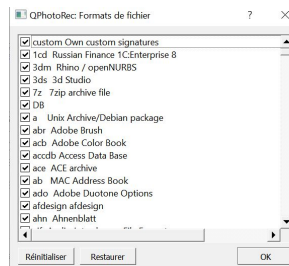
QPhotoRec: Formats de fichier ? ×

custom Own custom signatures
1cd Russian Finance 1C:Enterprise 8
3dm Rhino / openNURBS
3ds 3d Studio
7z 7zip archive file
DB
a Unix Archive/Debian package
abr Adobe Brush
acb Adobe Color Book
accdb Access Data Base
ace ACE archive
ab MAC Address Book
ado Adobe Duotone Options
afdesign afdesign
ahn Ahnenblatt
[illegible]

Réinitialiser Restaurer OK